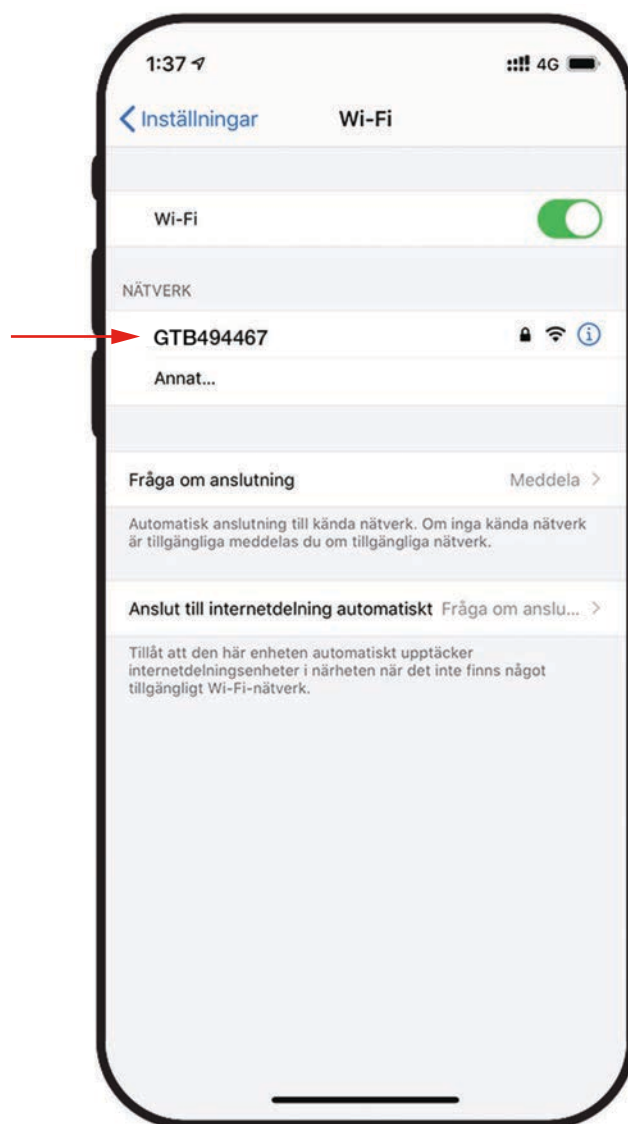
1:37
4G

Inställningar
Wi-Fi

Wi-Fi

NÄTVERK

GTB494467

Annat...

Fråga om anslutning
Meddela

Automatisk anslutning till kända nätverk. Om inga kända nätverk är tillgängliga meddelas du om tillgängliga nätverk.

Anslut till internetdelning automatiskt
Fråga om anslu...

Tillåt att den här enheten automatiskt upptäcker internetdelningsenheter i närheten när det inte finns något tillgängligt Wi-Fi-nätverk.